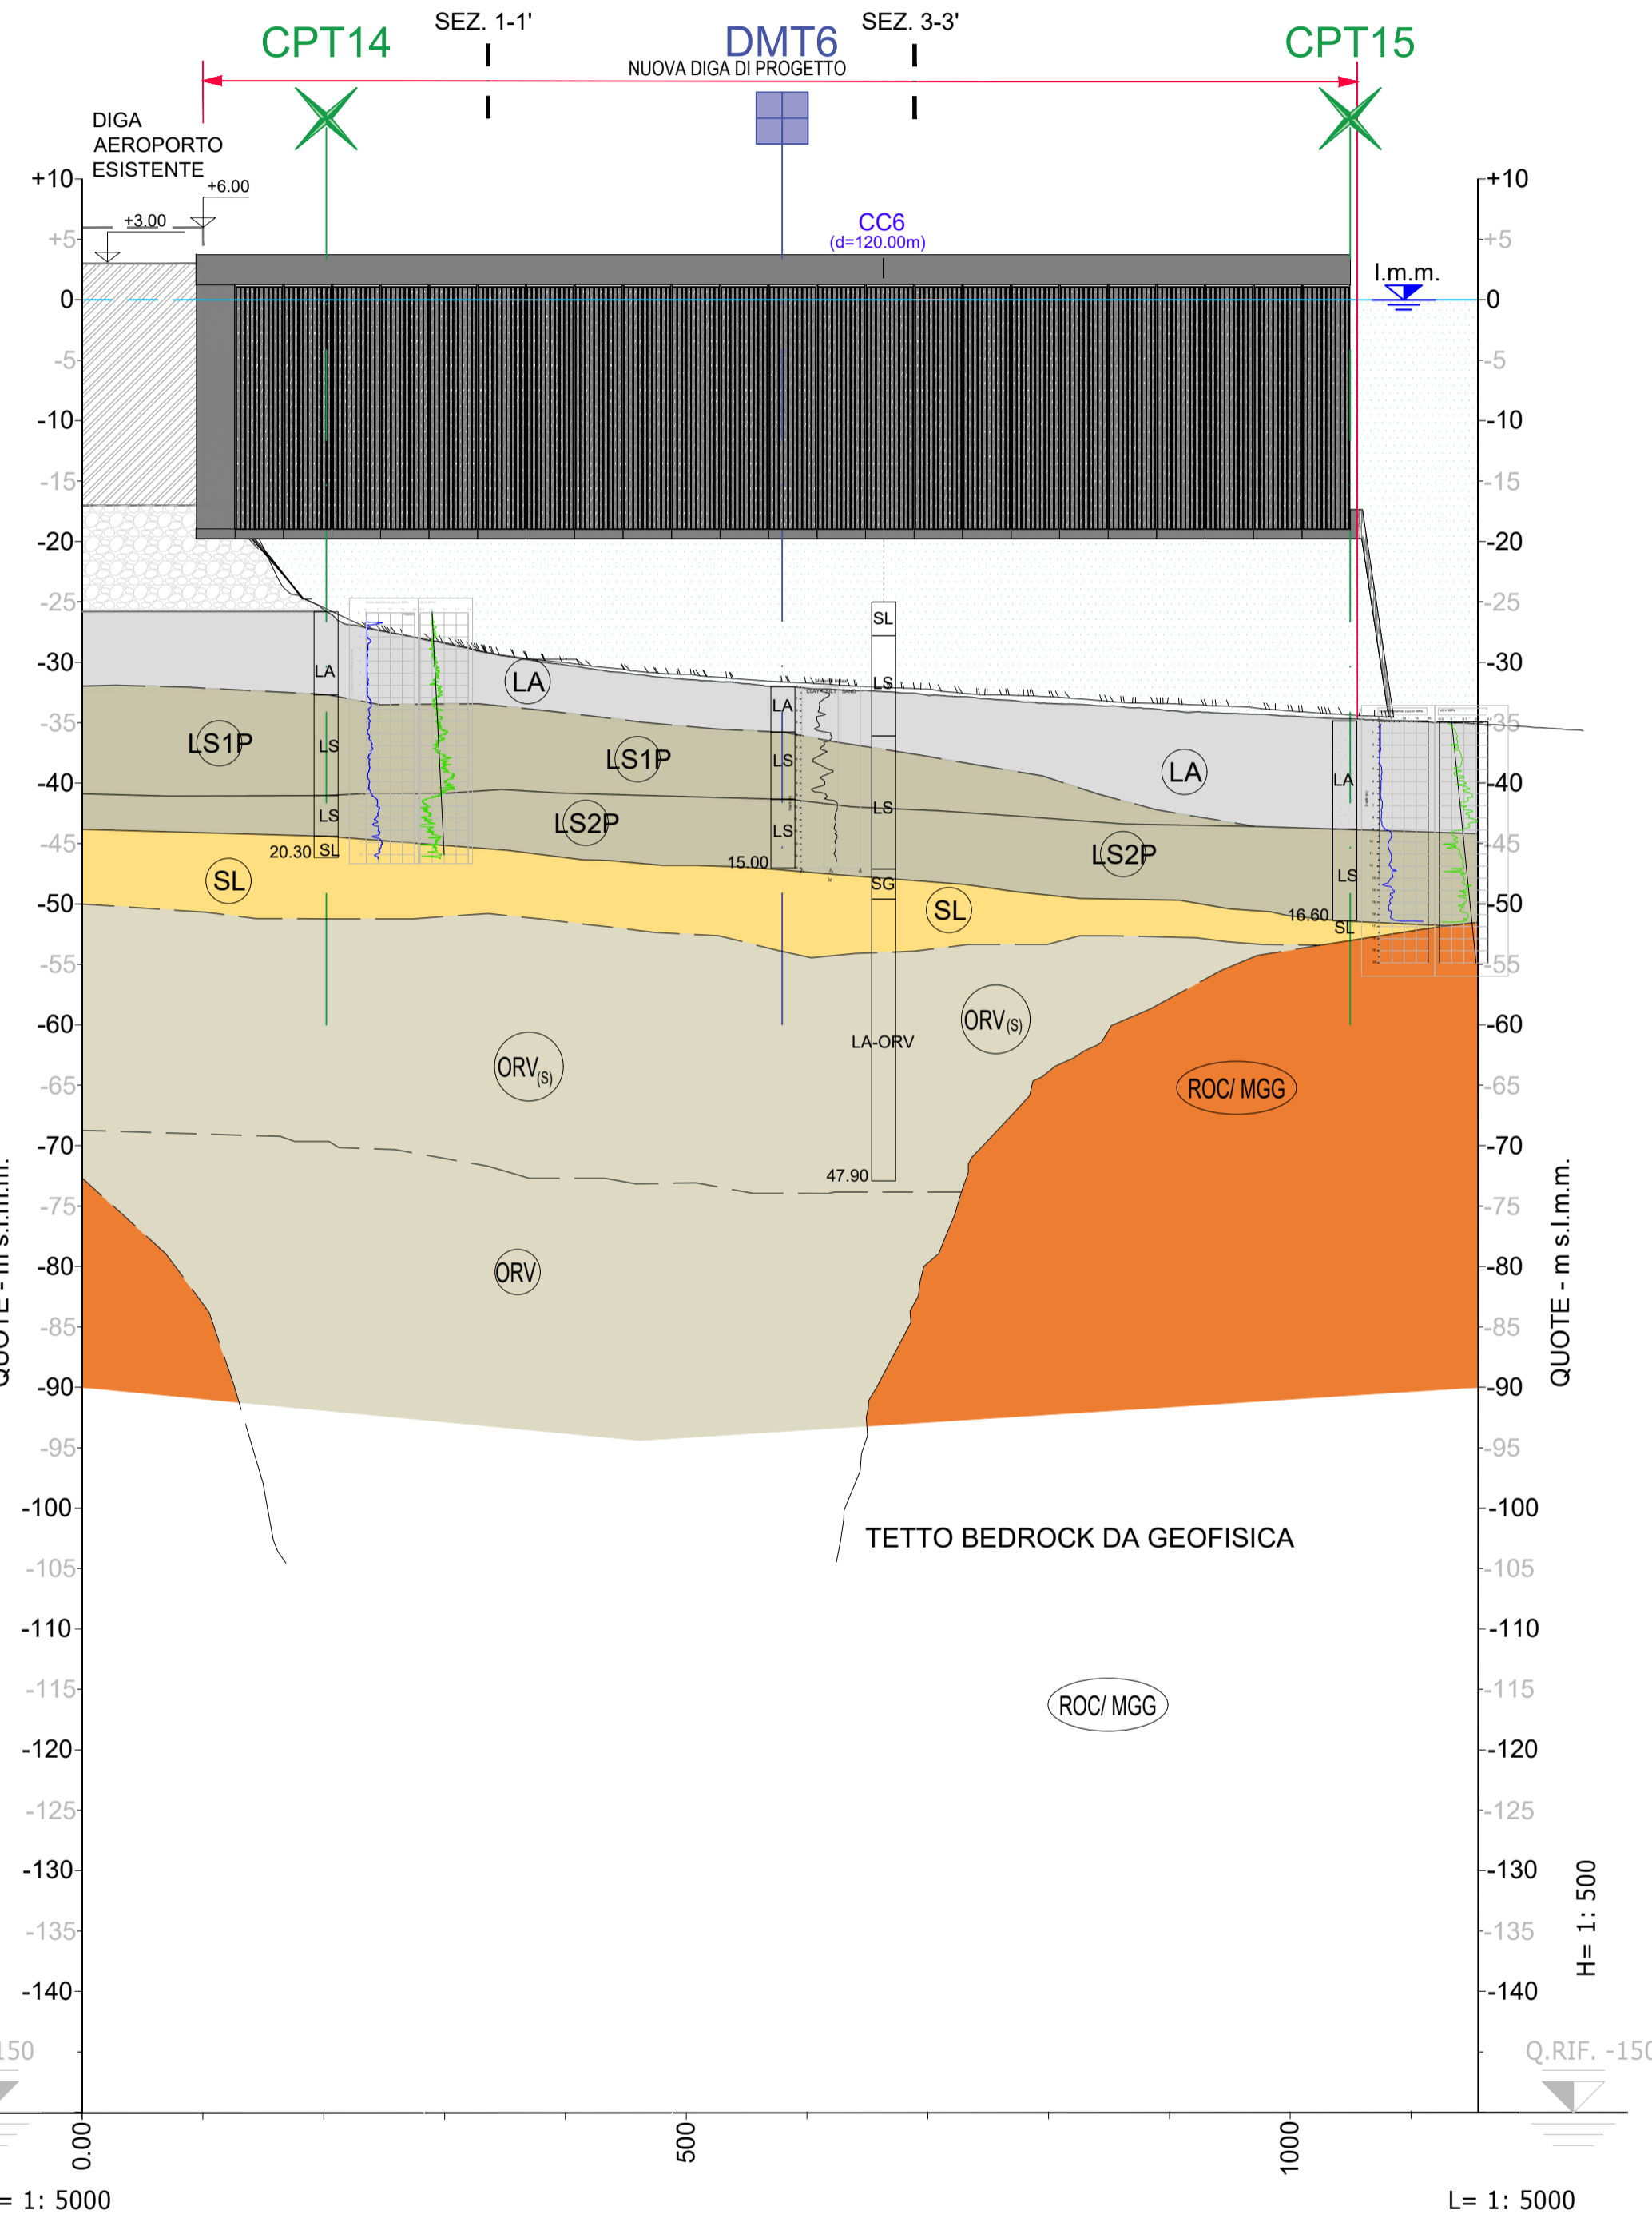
CPT14
SEZ. 1-1'
DMT6
NUOVA DIGA DI PROGETTO
SEZ. 3-3'
CPT15

DIGA AEROPORTO ESISTENTE
+6.00
+3.00

CC6
(d=120.00m)

l.m.m.

+10
+5
0
-5
-10
-15
-20
-25
-30
-35
-40
-45
-50
-55
-60
-65
-70
-75
-80
-85
-90
-95
-100
-105
-110
-115
-120
-125
-130
-135
-140
150

+10
+5
0
-5
-10
-15
-20
-25
-30
-35
-40
-45
-50
-55
-60
-65
-70
-75
-80
-85
-90
-95
-100
-105
-110
-115
-120
-125
-130
-135
-140

LA
LS
LS
SL
20.30
LA
LS1P
LS1P
LS2P
SL
LA
LS
LS
15.00
SL
LS
LS
SG
SL
LA
LS2P
LA
LS
16.60
SL
ORV$_{(S)}$
LA-ORV
ORV$_{(S)}$
ROC/ MGG
47.90
ORV
TETTO BEDROCK DA GEOFISICA
ROC/ MGG

QUOTE - m s.l.m.m.
QUOTE - m s.l.m.m.
H= 1: 500
Q.RIF. -150

0.00
500
1000

= 1: 5000
L= 1: 5000